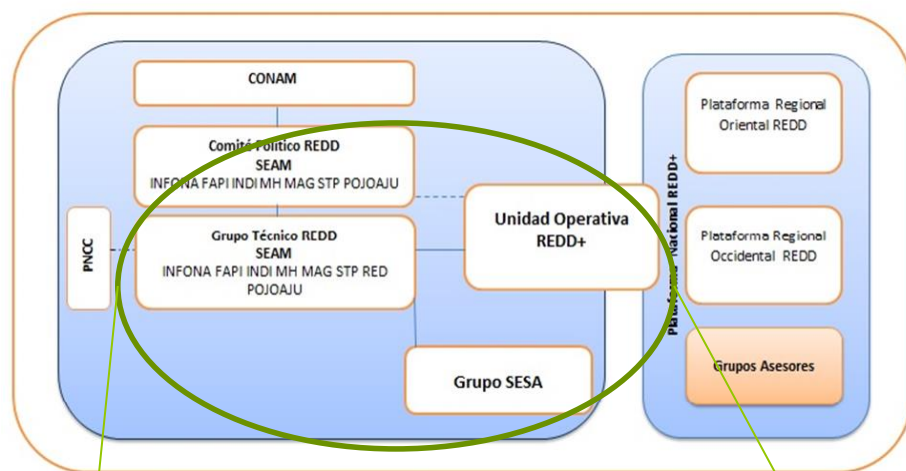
CONAM

Comité Político REDD
SEAM
INFONA FAPI INDI MH MAG STP POJOAJU

PNCC

Grupo Técnico REDD
SEAM
INFONA FAPI INDI MH MAG STP RED POJOAJU

Unidad Operativa REDD+

Grupo SESA

Plataforma Nacional REDD+

Plataforma Regional Oriental REDD

Plataforma Regional Occidental REDD

Grupos Asesores